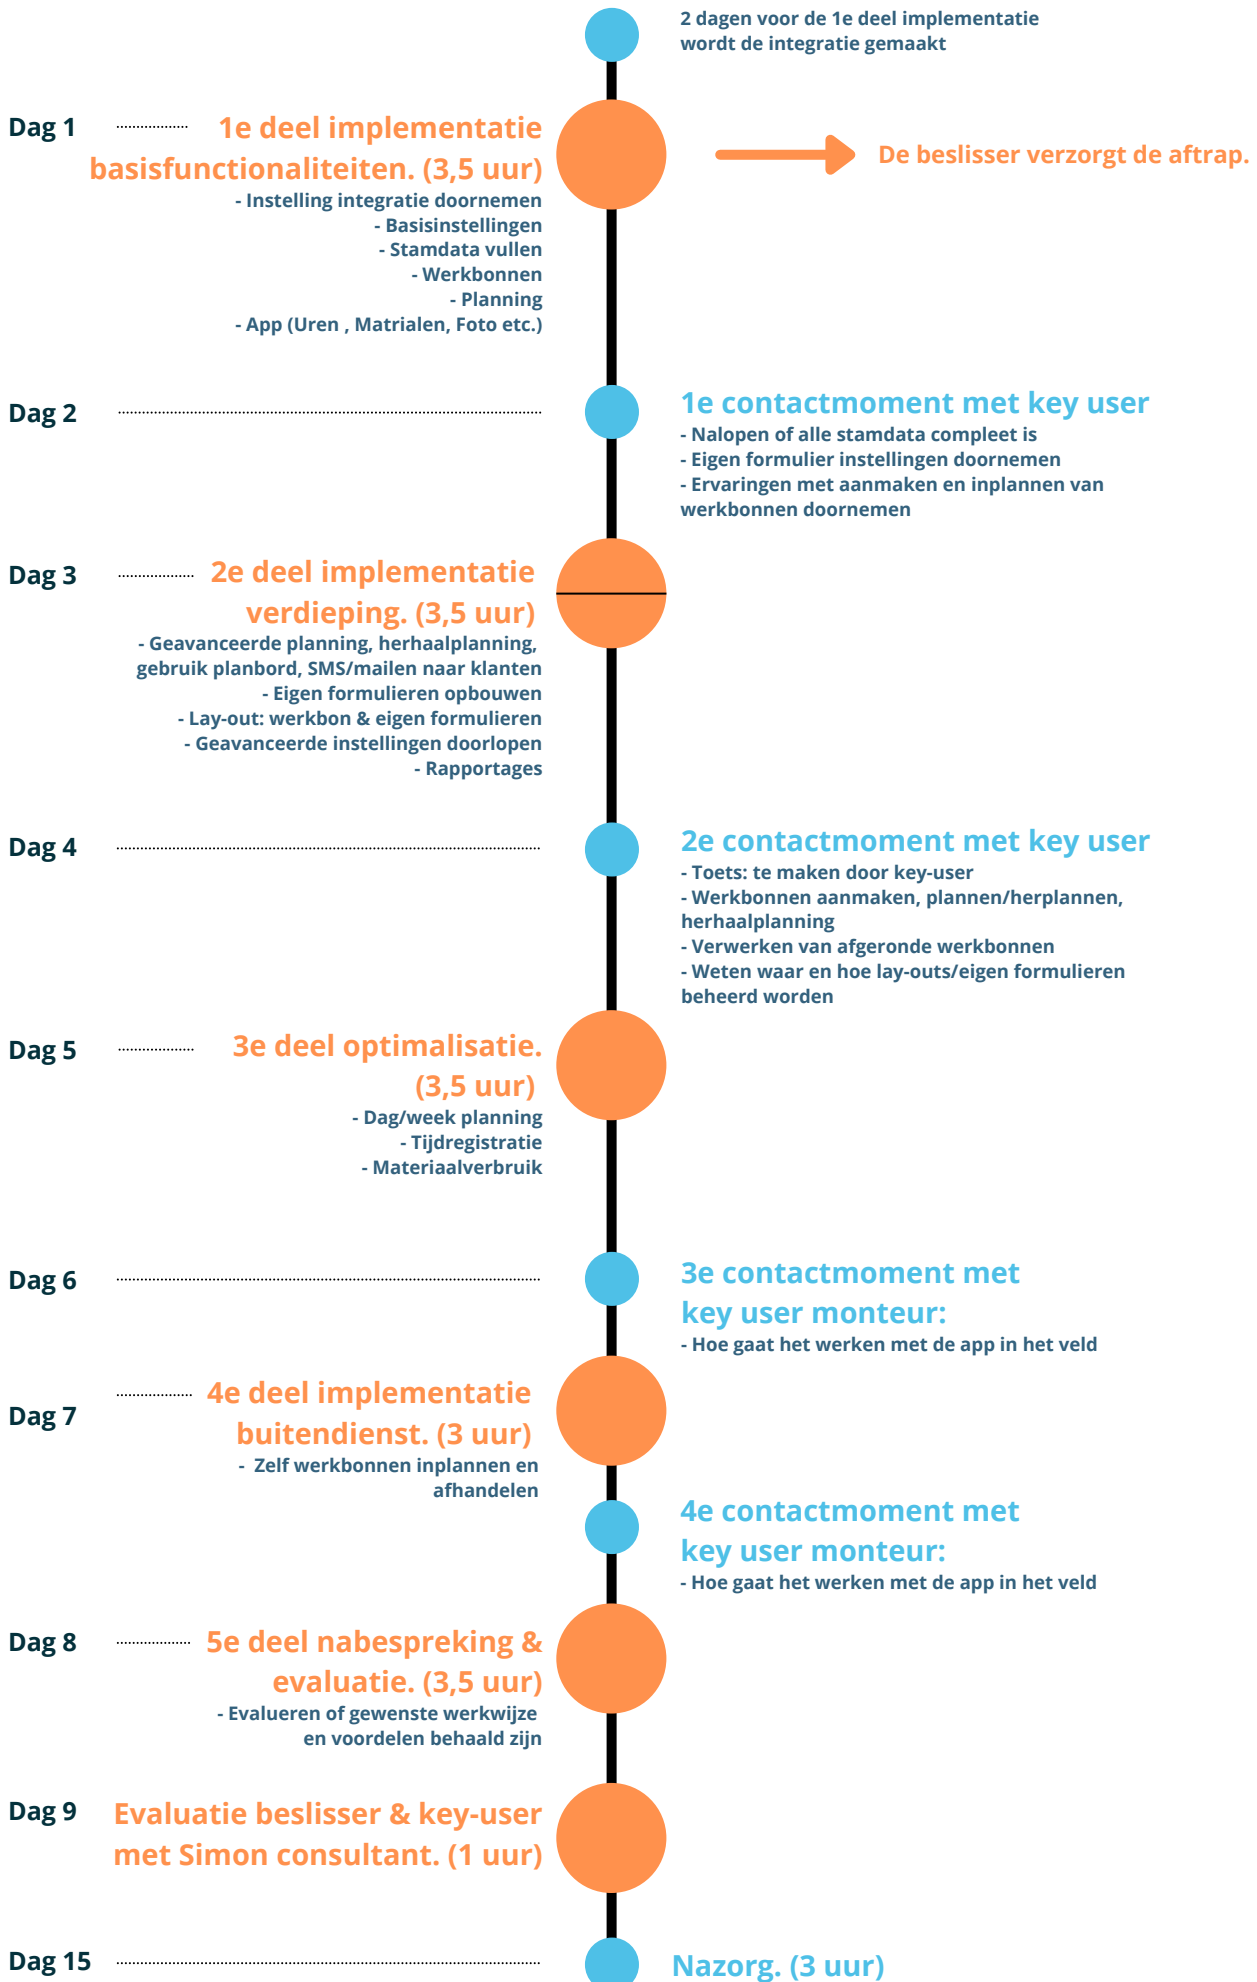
2 dagen voor de 1e deel implementatie wordt de integratie gemaakt

Dag 1

1e deel implementatie basisfunctionaliteiten. (3,5 uur)

- Instelling integratie doornemen
- Basisinstellingen
- Stamdata vullen
- Werkbonnen
- Planning
- App (Uren , Matrialen, Foto etc.)

De beslisser verzorgt de aftrap.

Dag 2

1e contactmoment met key user

- Nalopen of alle stamdata compleet is
- Eigen formulier instellingen doornemen
- Ervaringen met aanmaken en inplannen van werkbonnen doornemen

Dag 3

2e deel implementatie verdieping. (3,5 uur)

- Geavanceerde planning, herhaalplanning, gebruik planbord, SMS/mailen naar klanten
- Eigen formulieren opbouwen
- Lay-out: werkbon & eigen formulieren
- Geavanceerde instellingen doorlopen
- Rapportages

Dag 4

2e contactmoment met key user

- Toets: te maken door key-user
- Werkbonnen aanmaken, plannen/herplannen, herhaalplanning
- Verwerken van afgeronde werkbonnen
- Weten waar en hoe lay-outs/eigen formulieren beheerd worden

Dag 5

3e deel optimalisatie. (3,5 uur)

- Dag/week planning
- Tijdregistratie
- Materiaalverbruik

Dag 6

3e contactmoment met key user monteur:

- Hoe gaat het werken met de app in het veld

Dag 7

4e deel implementatie buitendienst. (3 uur)

- Zelf werkbonnen inplannen en afhandelen

4e contactmoment met key user monteur:

- Hoe gaat het werken met de app in het veld

Dag 8

5e deel nabespreking & evaluatie. (3,5 uur)

- Evalueren of gewenste werkwijze en voordelen behaald zijn

Dag 9

Evaluatie beslisser & key-user met Simon consultant. (1 uur)

Dag 15

Nazorg. (3 uur)